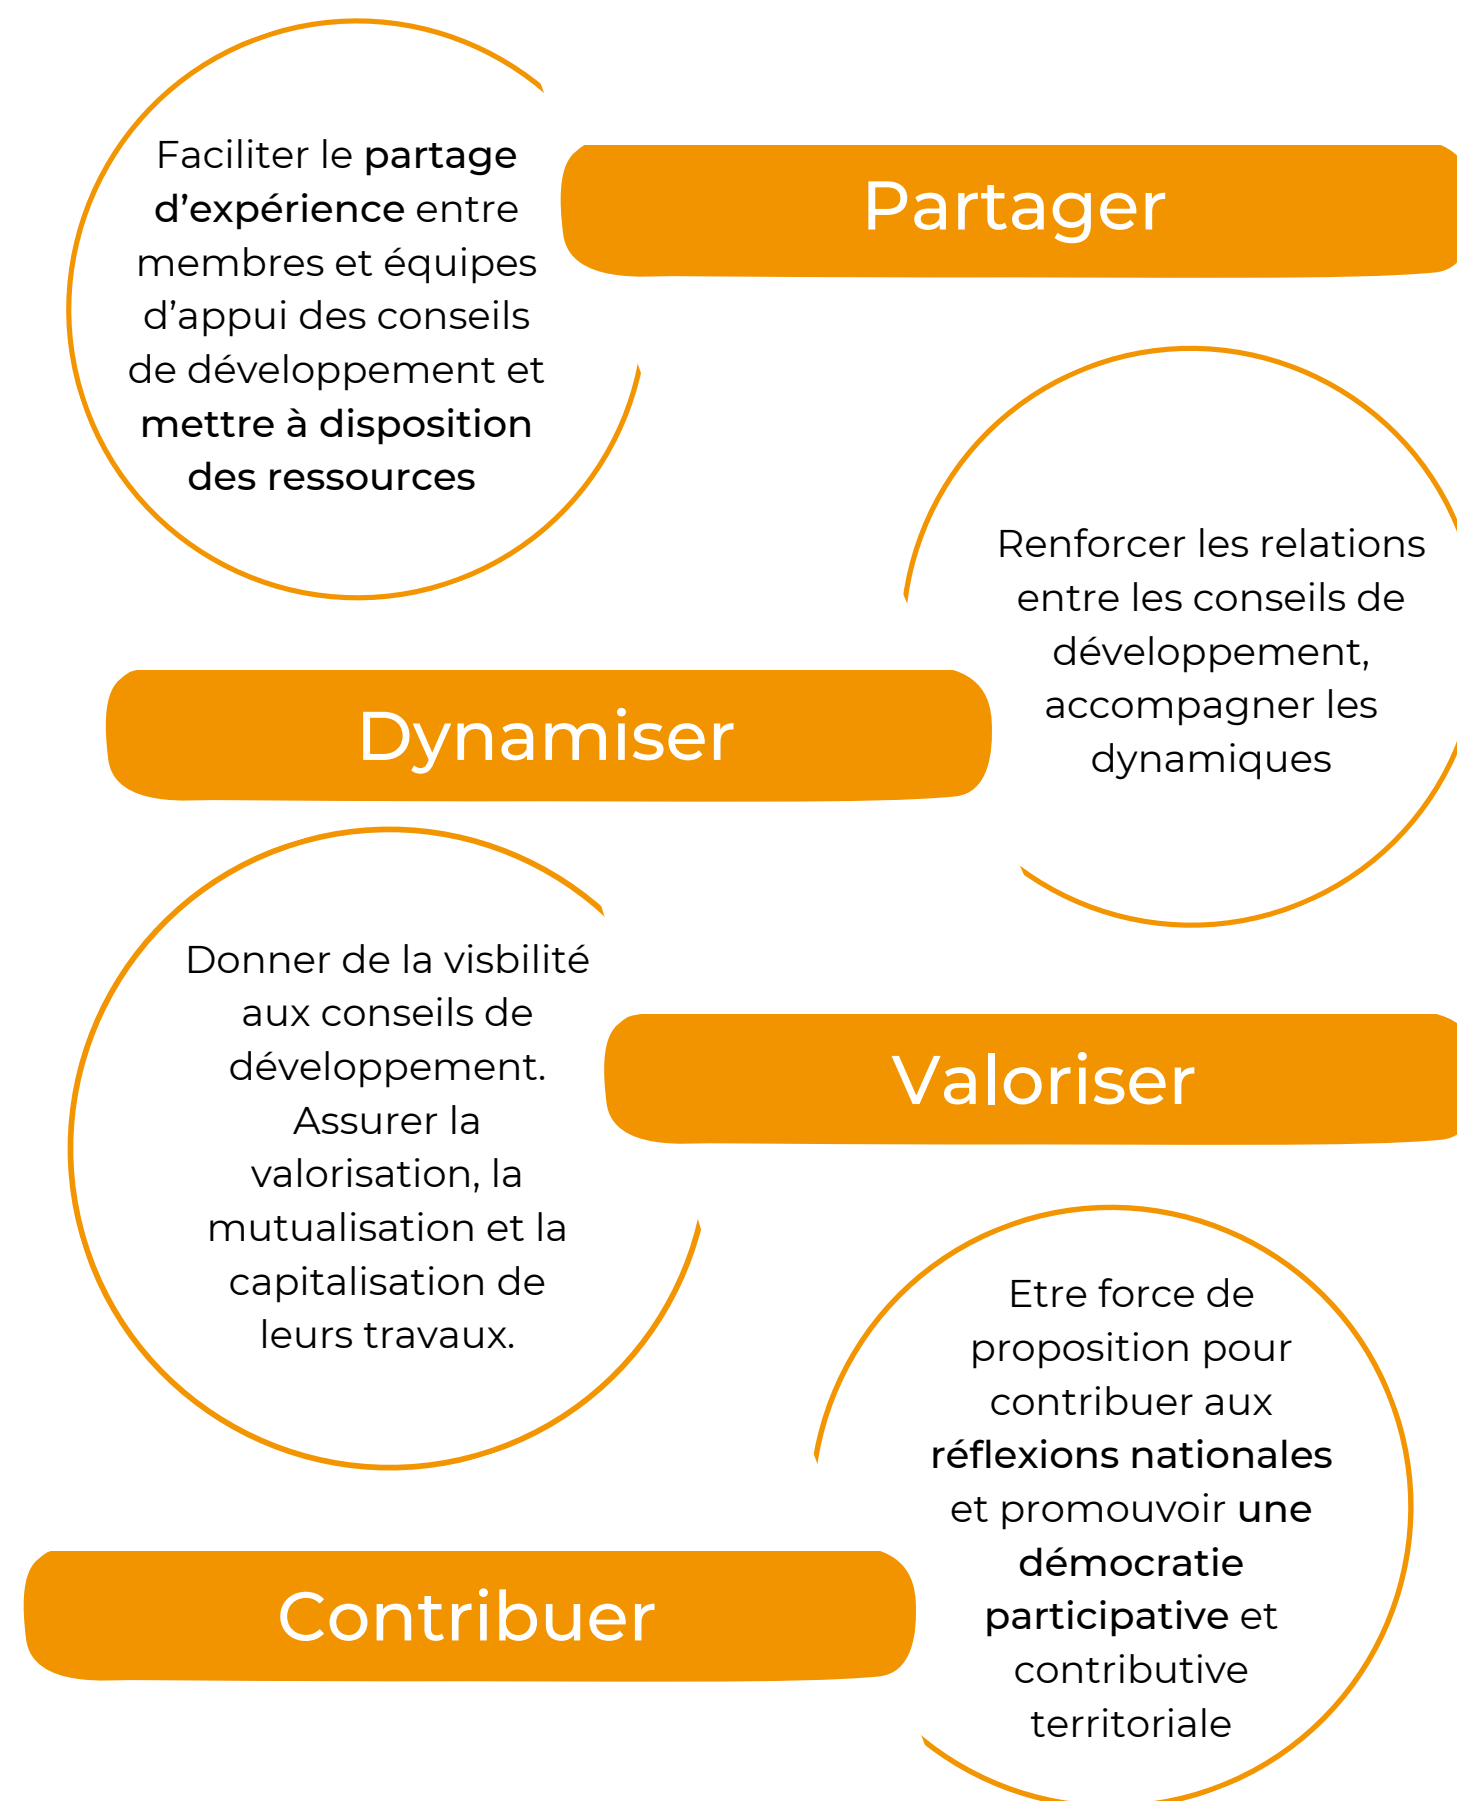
Faciliter le partage d’expérience entre membres et équipes d’appui des conseils de développement et mettre à disposition des ressources

Partager

Renforcer les relations entre les conseils de développement, accompagner les dynamiques

Dynamiser

Donner de la visbilité aux conseils de développement. Assurer la valorisation, la mutualisation et la capitalisation de leurs travaux.

Valoriser

Etre force de proposition pour contribuer aux réflexions nationales et promouvoir une démocratie participative et contributive territoriale

Contribuer